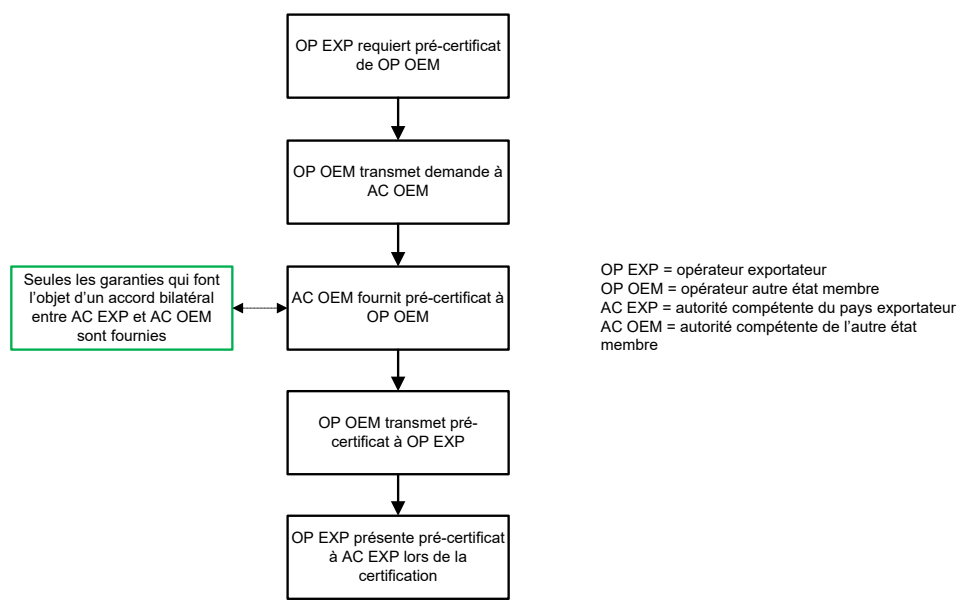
OP EXP requiert pré-certificat de OP OEM

OP OEM transmet demande à AC OEM

Seules les garanties qui font l'objet d'un accord bilatéral entre AC EXP et AC OEM sont fournies

AC OEM fournit pré-certificat à OP OEM

OP OEM transmet pré-certificat à OP EXP

OP EXP présente pré-certificat à AC EXP lors de la certification

OP EXP = opérateur exportateur
OP OEM = opérateur autre état membre
AC EXP = autorité compétente du pays exportateur
AC OEM = autorité compétente de l'autre état membre